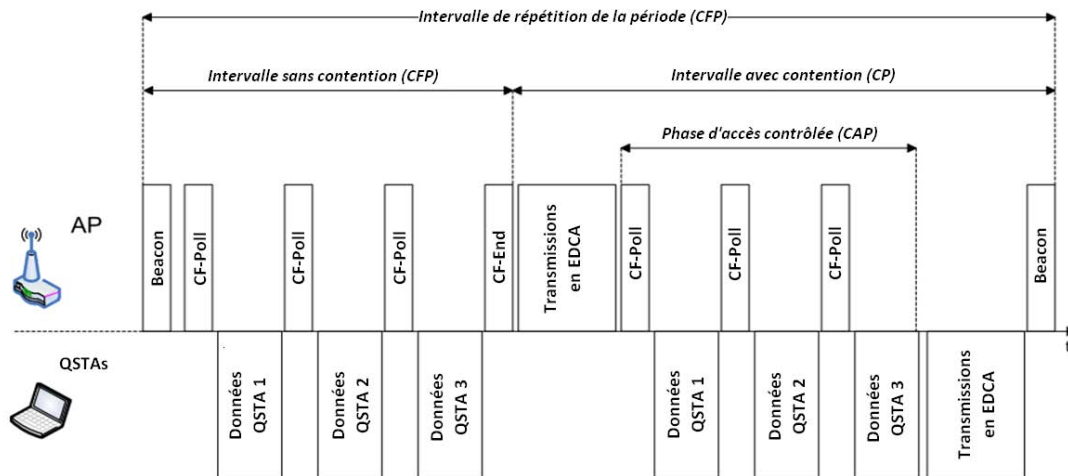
Intervalle de répétition de la période (CFP)

Intervalle sans contention (CFP)

Intervalle avec contention (CP)

Phase d'accès contrôlée (CAP)

AP

Beacon

CF-Poll

CF-Poll

CF-Poll

CF-End

Transmissions en EDCA

CF-Poll

CF-Poll

CF-Poll

Beacon

QSTAs

Données QSTA 1

Données QSTA 2

Données QSTA 3

Données QSTA 1

Données QSTA 2

Données QSTA 3

Transmissions en EDCA